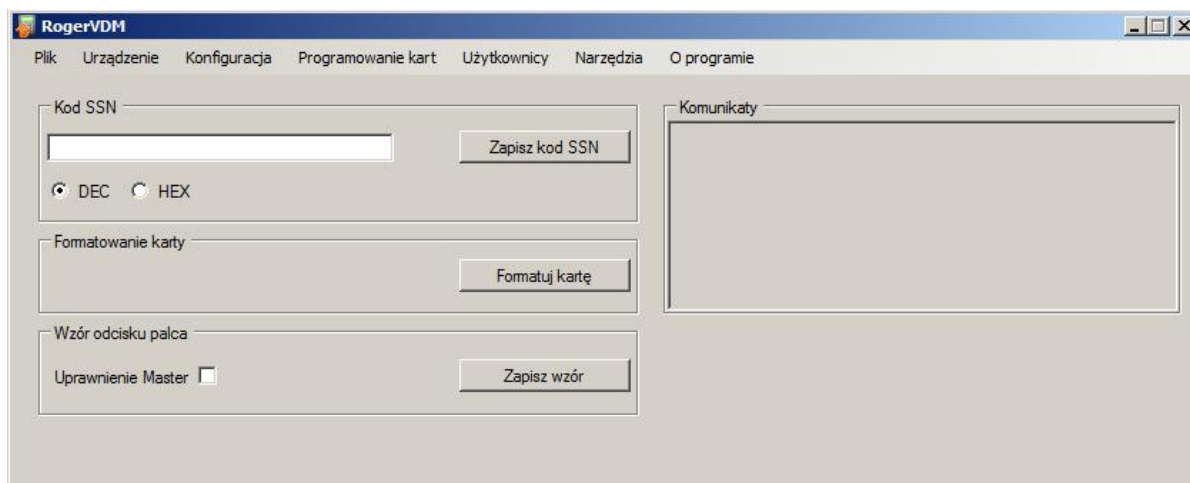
RogerVDM

Plik Urządzenie Konfiguracja Programowanie kart Użytkownicy Narzędzia O programie

Kod SSN

Zapisz kod SSN

DEC HEX

Formatowanie karty

Formatuj kartę

Wzór odcisku palca

Uprawnienie Master

Zapisz wzór

Komunikaty